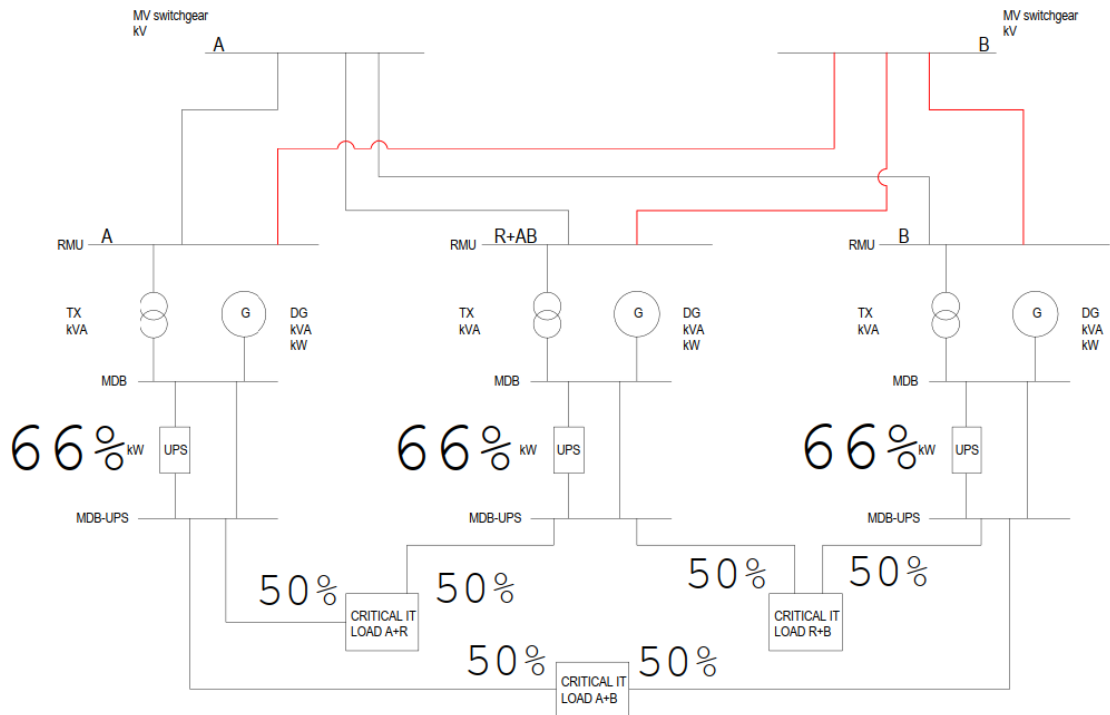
MV switchgear
kV
A

MV switchgear
kV
B

RMU A
RMU R+AB
RMU B

TX
kVA

G

DG
kVA
kW

TX
kVA

G

DG
kVA
kW

TX
kVA

G

DG
kVA
kW

MDB
MDB
MDB

66% kW
UPS

66% kW
UPS

66% kW
UPS

MDB-UPS
MDB-UPS
MDB-UPS

50%
50%
CRITICAL IT
LOAD A+R

50%
50%
CRITICAL IT
LOAD R+B

50%
50%
CRITICAL IT
LOAD A+B